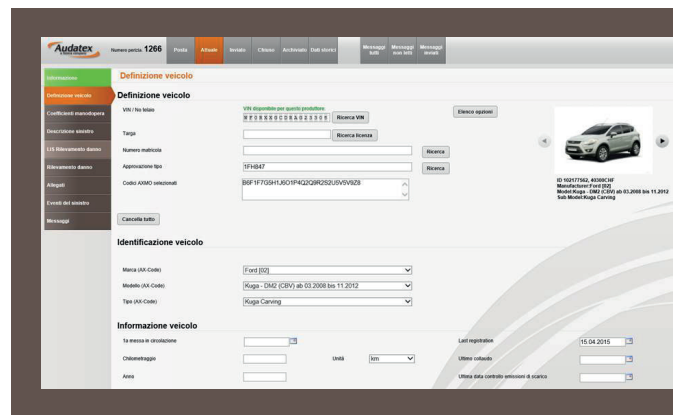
Audatex

Numero perizia: 1266

Posta

Attuale

Inviato

Chiuso

Archiviato

Dati storici

Messaggi tutti

Messaggi non letti

Messaggi inviati

Informazione

Definizione veicolo

Coefficienti manodopera

Descrizione sinistro

LIS Rilevamento danno

Rilevamento danno

Allegati

Eventi del sinistro

Messaggi

Definizione veicolo

Definizione veicolo

VIN / No telaio

VIN disponibile per questo produttore.

W F 0 R X X G C D R A G 2 3 5 0 6

Ricerca VIN

Elenco opzioni

Targa

Ricerca licenza

Numero matricola

Ricerca

Approvazione tipo

1FHB47

Ricerca

Codici AXMO selezionati

B6F1F7G5H1J6O1P4Q2Q8R2S2U5V5V9Z8

ID 102177562, 40300CHF
Manufacturer:Ford [02]
Model:Kuga - DM2 (CBV) ab 03.2008 bis 11.2012
Sub Model:Kuga Carving

Cancella tutto

Identificazione veicolo

Marca (AX-Code)

Ford [02]

Modello (AX-Code)

Kuga - DM2 (CBV) ab 03.2008 bis 11.2012

Tipo (AX-Code)

Kuga Carving

Informazione veicolo

1a messa in circolazione

Last registration

15.04.2015

Chilometraggio

Unità

km

Ultimo collaudo

Anno

Ultima data controllo emissioni di scarico